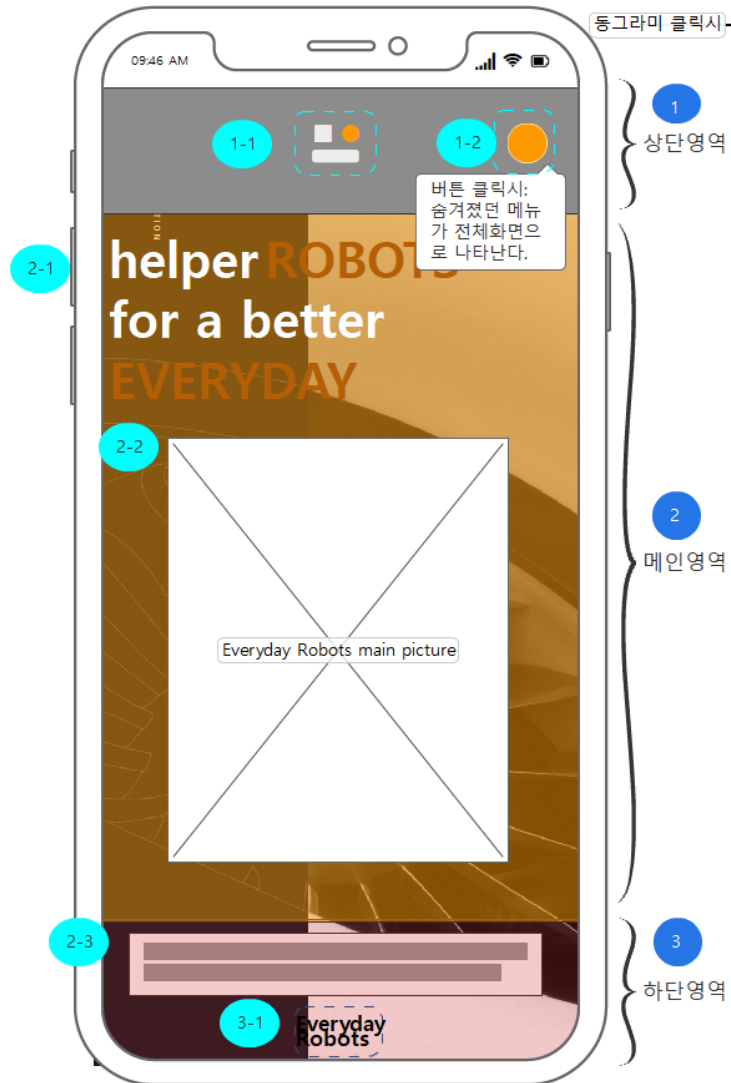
동그라미 클릭시

09:46 AM

1-1

1-2

1
상단영역

버튼 클릭시: 숨겨졌던 메뉴가 전체화면으로 나타난다.

2-1

helper ROBOTS for a better EVERYDAY

2-2

Everyday Robots main picture

2
메인영역

2-3

3
하단영역

3-1

Everyday Robots